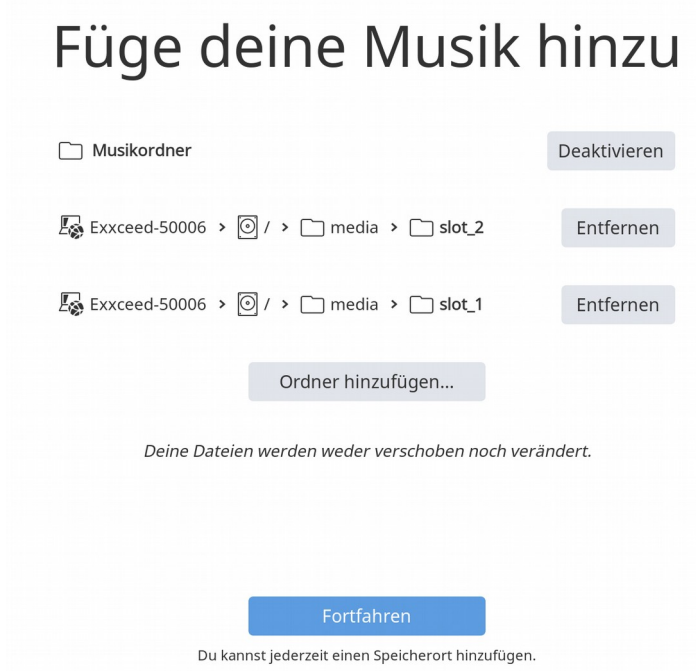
Füge deine Musik hinzu

Musikordner

Deaktivieren

Exxceed-50006 > / > media > slot_2

Entfernen

Exxceed-50006 > / > media > slot_1

Entfernen

Ordner hinzufügen...

Deine Dateien werden weder verschoben noch verändert.

Fortfahren

Du kannst jederzeit einen Speicherort hinzufügen.